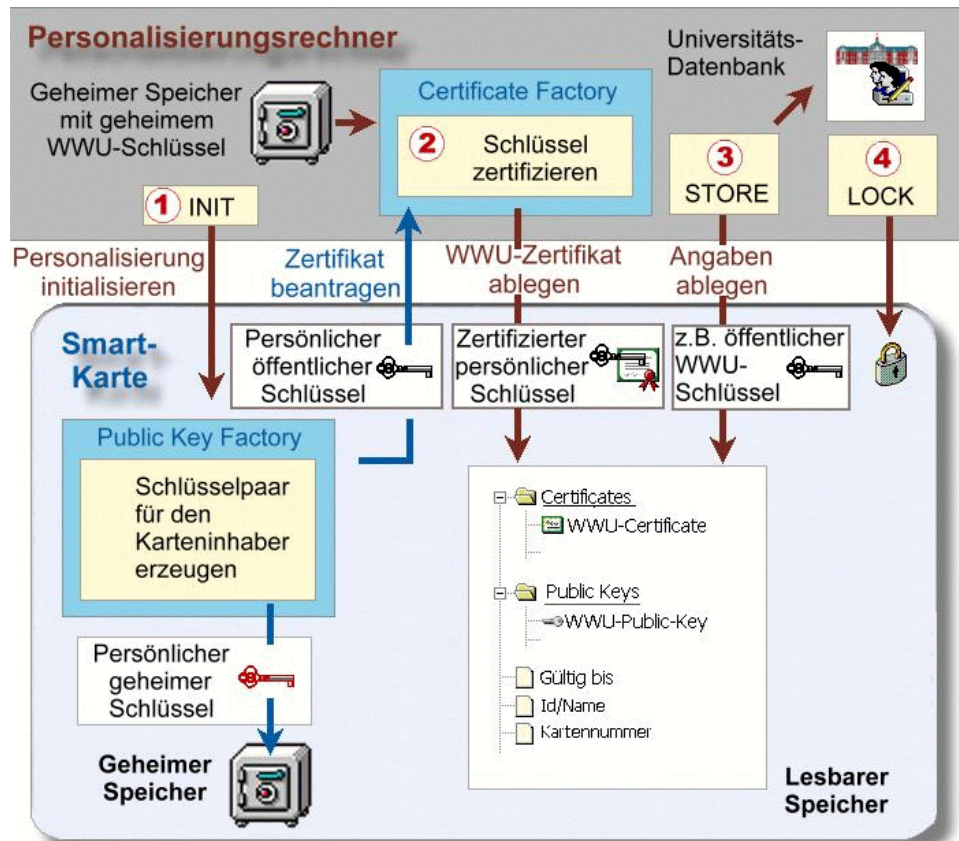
Personalisierungsrechner

Geheimer Speicher mit geheimem WWU-Schlüssel

Certificate Factory

2 Schlüssel zertifizieren

Universitäts-Datenbank

1 INIT

3 STORE

4 LOCK

Personalisierung initialisieren

Zertifikat beantragen

WWU-Zertifikat ablegen

Angaben ablegen

Smart-Karte

Persönlicher öffentlicher Schlüssel

Zertifizierter persönlicher Schlüssel

z.B. öffentlicher WWU-Schlüssel

Public Key Factory

Schlüsselpaar für den Karteninhaber erzeugen

Certificates

WWU-Certificate

Public Keys

WWU-Public-Key

Gültig bis

Id/Name

Kartennummer

Persönlicher geheimer Schlüssel

Geheimer Speicher

Lesbarer Speicher